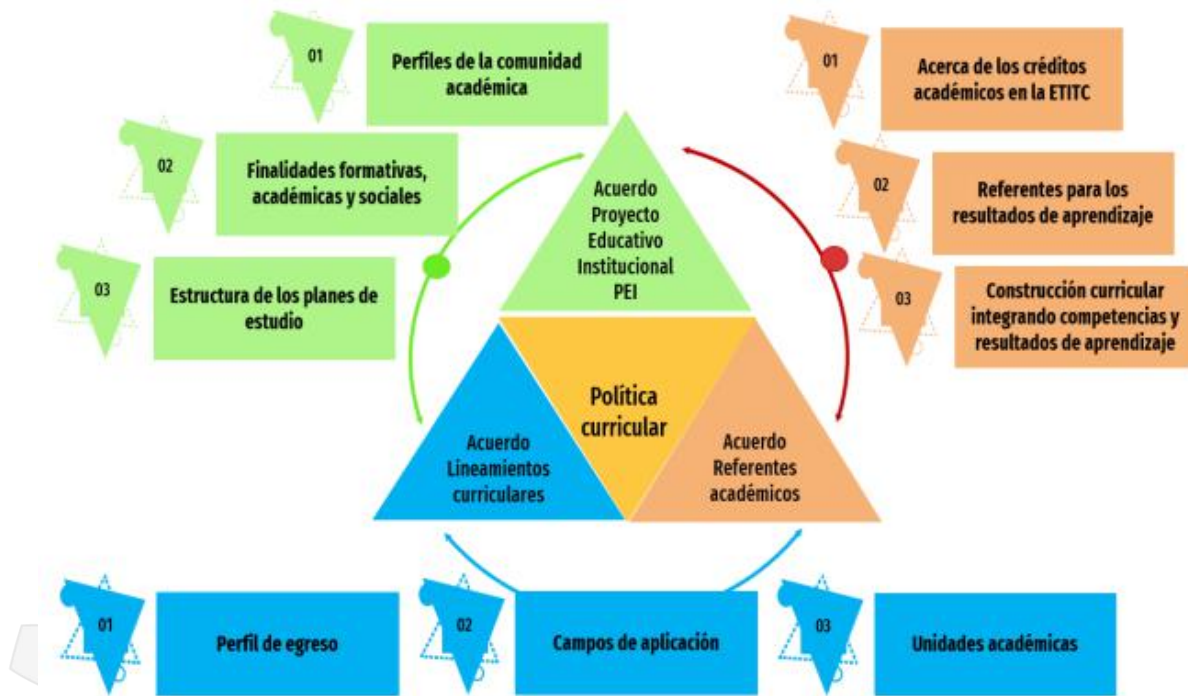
01 Perfiles de la comunidad académica

02 Finalidades formativas, académicas y sociales

03 Estructura de los planes de estudio

01 Acerca de los créditos académicos en la ETITC

02 Referentes para los resultados de aprendizaje

03 Construcción curricular integrando competencias y resultados de aprendizaje

Acuerdo Proyecto Educativo Institucional PEI

Política curricular

Acuerdo Lineamientos curriculares

Acuerdo Referentes académicos

01 Perfil de egreso

02 Campos de aplicación

03 Unidades académicas